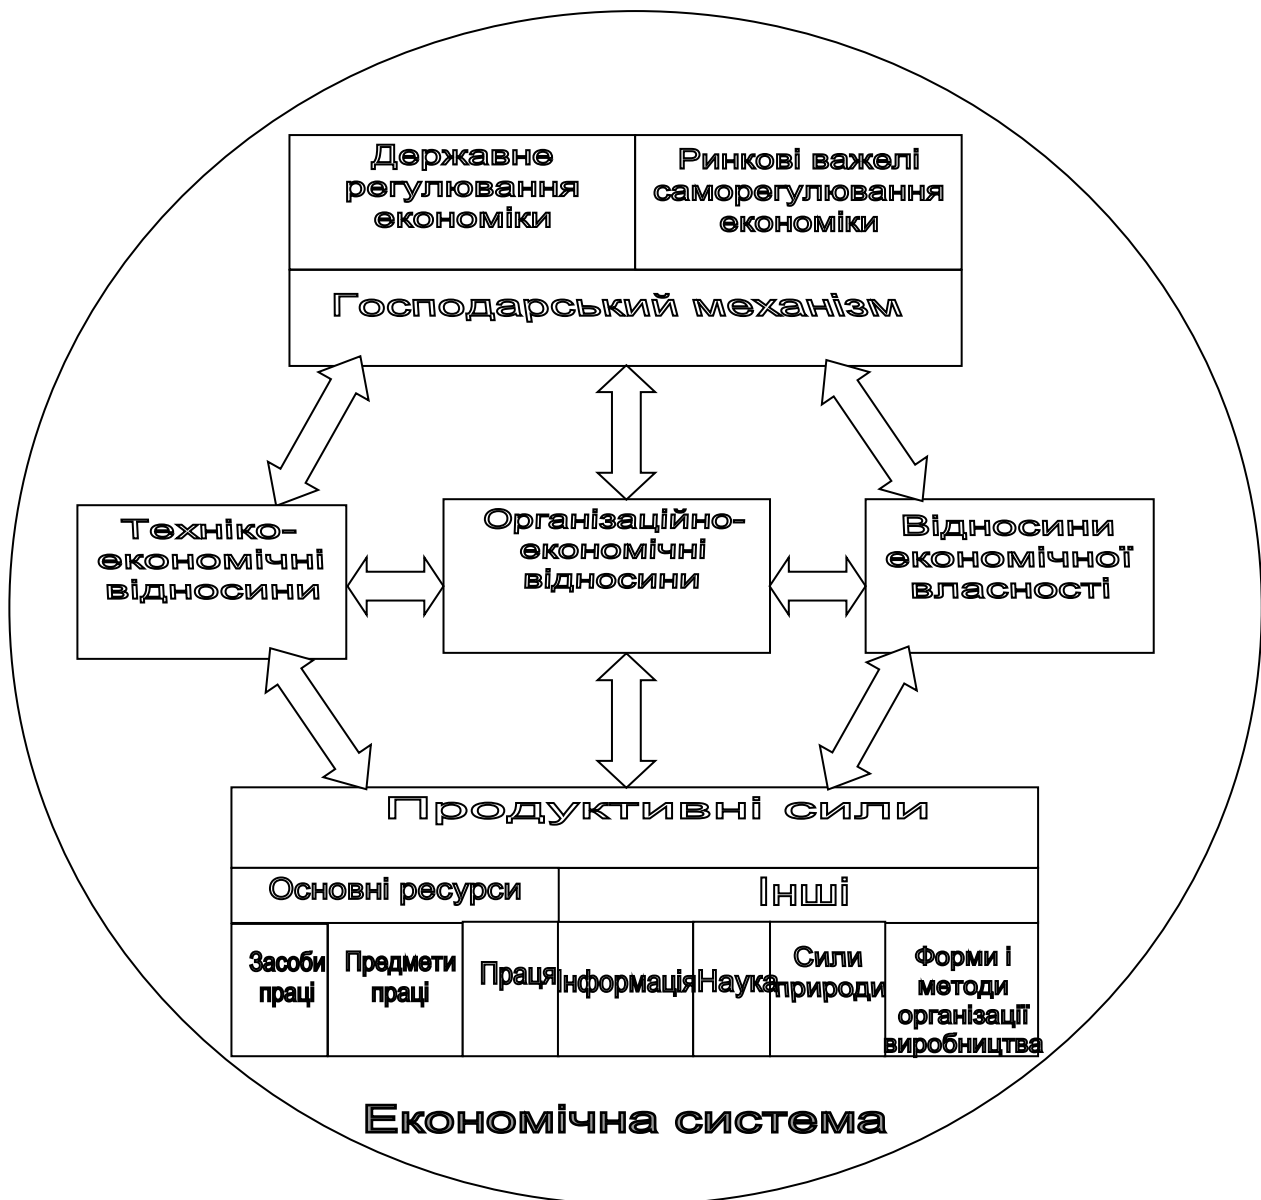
Державне регулювання економіки

Ринкові важелі саморегулювання економіки

Господарський механізм

Техніко-економічні відносини

Організаційно-економічні відносини

Відносини економічної власності

Продуктивні сили

Основні ресурси

Інші

Засоби праці

Предмети праці

Праця

Інформація

Наука

Сили природи

Форми і методи організації виробництва

Економічна система